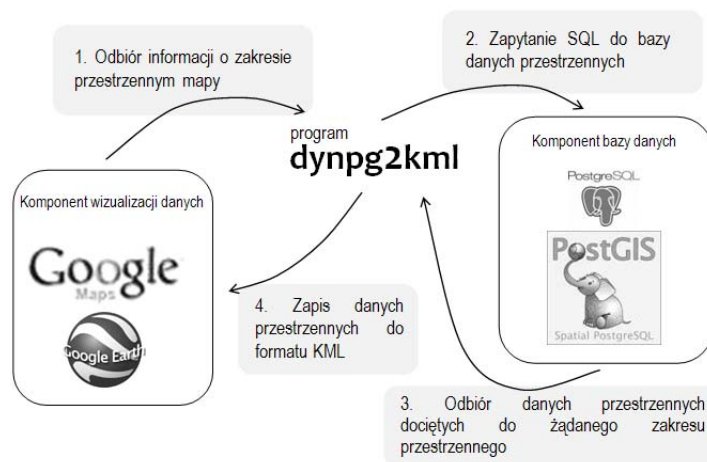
1. Odbiór informacji o zakresie przestrzennym mapy

2. Zapytanie SQL do bazy danych przestrzennych

program
dynpg2kml

Komponent bazy danych

PostgreSQL

PostGIS

Spatial PostgreSQL

Komponent wizualizacji danych

Google
Maps

Google Earth

4. Zapis danych przestrzennych do formatu KML

3. Odbiór danych przestrzennych dociętych do żądanego zakresu przestrzennego